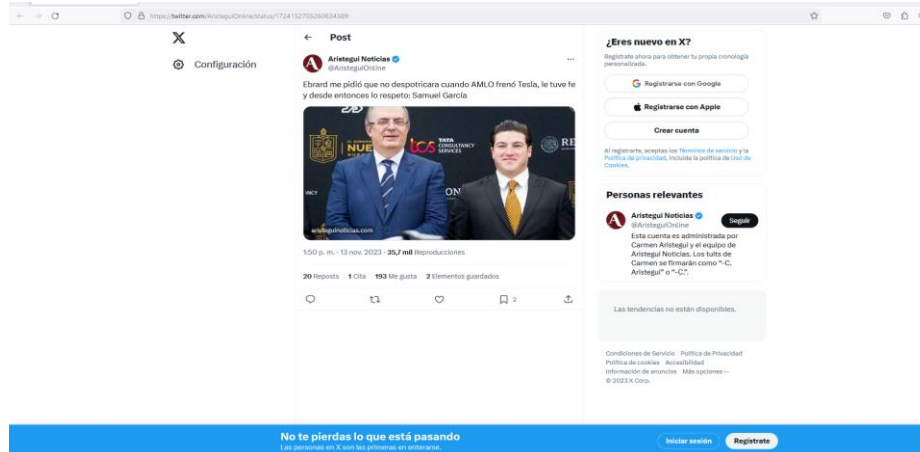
https://twitter.com/AristeguiOnline/status/1724152705260634589

X

Configuración

Post

Aristegui Noticias
@AristeguiOnline

Ebrard me pidió que no despotricara cuando AMLO frenó Tesla, le tuve fe y desde entonces lo respeto: Samuel García

NUE
tcs TATA CONSULTANCY SERVICES
RE
ON
aristeguinoticias.com

1:50 p. m. · 13 nov. 2023 · 35,7 mil Reproducciones

20 Reposts 1 Cita 193 Me gusta 2 Elementos guardados

2

¿Eres nuevo en X?

Regístrate ahora para obtener tu propia cronología personalizada.

Registrarse con Google

Registrarse con Apple

Crear cuenta

Al registrarte, aceptas los Términos de servicio y la Política de privacidad, incluida la política de Uso de Cookies.

Personas relevantes

Aristegui Noticias
@AristeguiOnline

Seguir

Esta cuenta es administrada por Carmen Aristegui y el equipo de Aristegui Noticias. Los tuits de Carmen se firmarán como "-C. Aristegui" o "-C.".

Las tendencias no están disponibles.

Condiciones de Servicio Política de Privacidad Política de cookies Accesibilidad Información de anuncios Más opciones ··· © 2023 X Corp.

No te pierdas lo que está pasando

Las personas en X son las primeras en enterarse.

Iniciar sesión

Regístrate